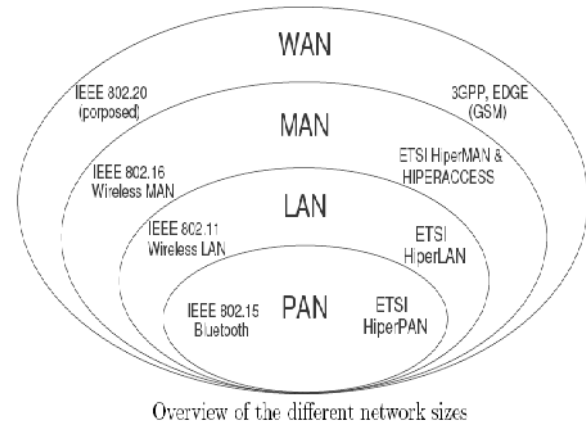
WAN

IEEE 802.20 (porposed)

3GPP, EDGE (GSM)

MAN

IEEE 802.16 Wireless MAN

ETSI HiperMAN & HIPERACCESS

LAN

IEEE 802.11 Wireless LAN

ETSI HiperLAN

PAN

IEEE 802.15 Bluetooth

ETSI HiperPAN

Overview of the different network sizes